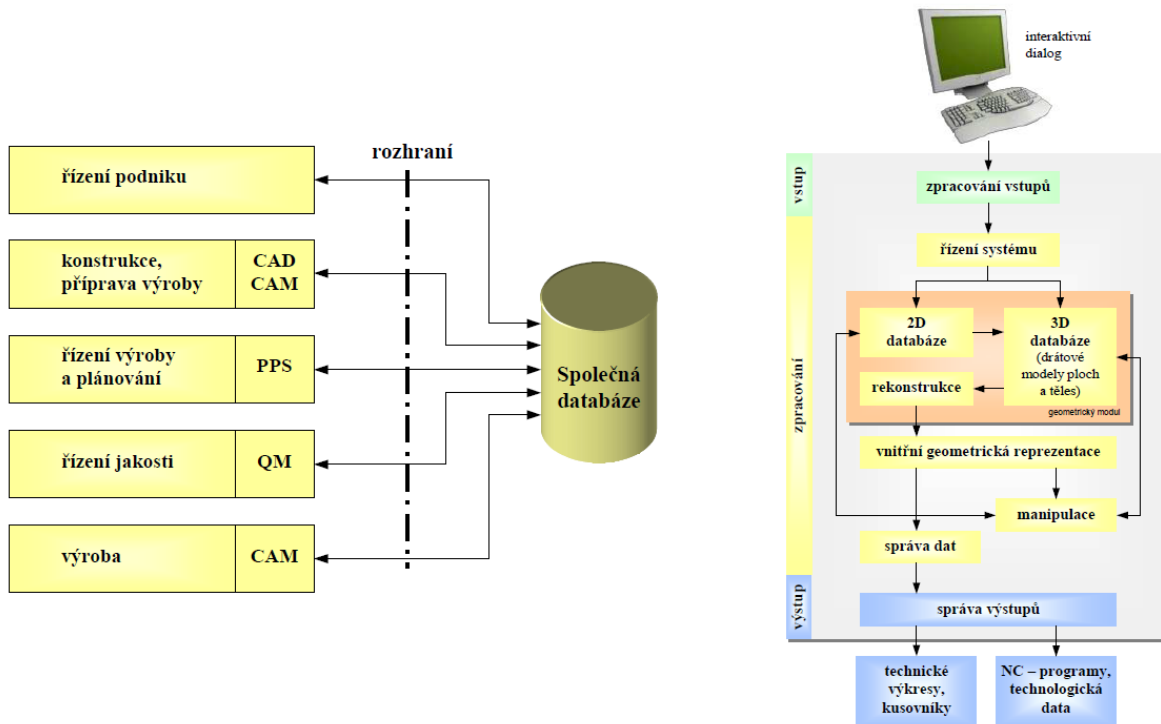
rozhraní

řízení podniku

konstrukce, příprava výroby

CAD CAM

řízení výroby a plánování

PPS

řízení jakosti

QM

výroba

CAM

Společná databáze

interaktivní dialog

vstup

zpracování vstupů

řízení systému

zpracování

2D databáze

3D databáze (drátové modely ploch a těles)

rekonstrukce

geometrický modul

vnitřní geometrická reprezentace

manipulace

správa dat

výstup

správa výstupů

technické výkresy, kusovníky

NC – programy, technologická data